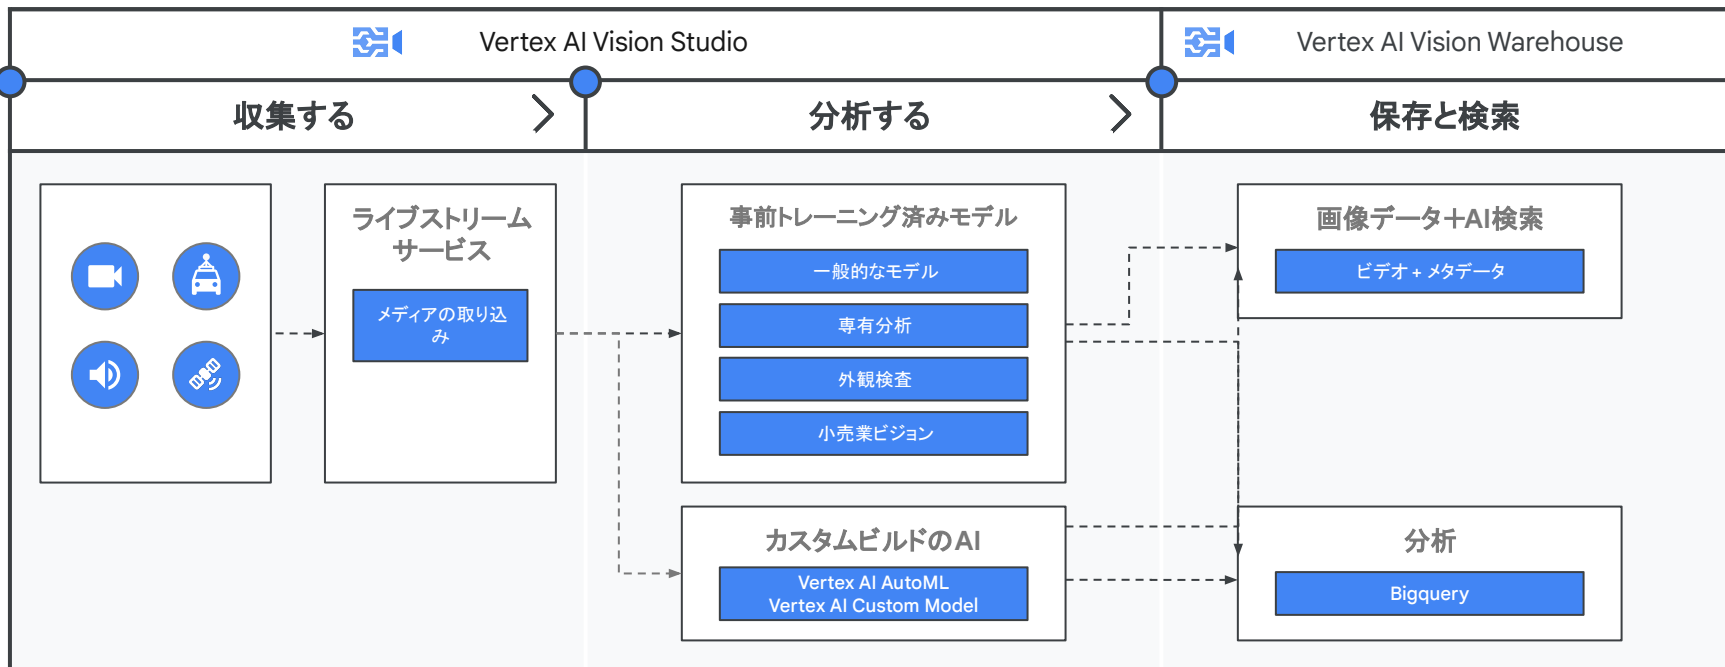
Vertex AI Vision Studio

Vertex AI Vision Warehouse

収集する

分析する

保存と検索

ライブストリームサービス

メディアの取り込み

事前トレーニング済みモデル

一般的なモデル

専有分析

外観検査

小売業ビジョン

カスタムビルドのAI

Vertex AI AutoML
Vertex AI Custom Model

画像データ+AI検索

ビデオ + メタデータ

分析

Bigquery